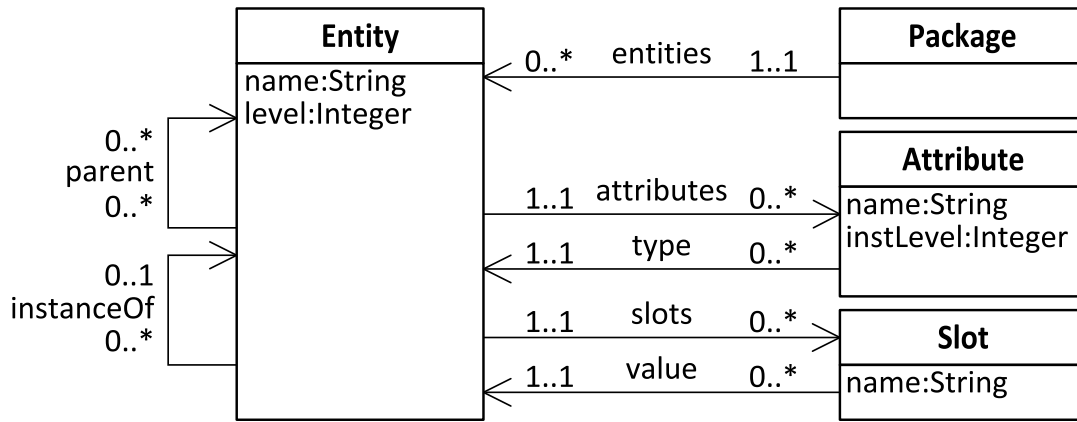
Entity
name:String
level:Integer

0..*
parent
0..*

0..1
instanceOf
0..*

0..* entities 1..1

Package

1..1 attributes 0..*

Attribute
name:String
instLevel:Integer

1..1 type 0..*

1..1 slots 0..*

Slot
name:String

1..1 value 0..*